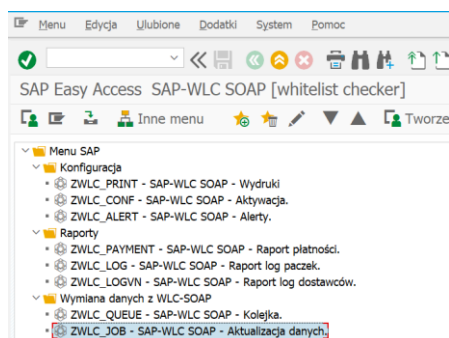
Menu Edycja Ulubione Dodatki System Pomoc

SAP Easy Access SAP-WLC SOAP [whitelist checker]

Inne menu

Tworze

Menu SAP
Konfiguracja
ZWLC_PRINT - SAP-WLC SOAP - Wydruki
ZWLC_CONF - SAP-WLC SOAP - Aktywacja.
ZWLC_ALERT - SAP-WLC SOAP - Alerty.
Raporty
ZWLC_PAYMENT - SAP-WLC SOAP - Raport płatności.
ZWLC_LOG - SAP-WLC SOAP - Raport log paczek.
ZWLC_LOGVN - SAP-WLC SOAP - Raport log dostawców.
Wymiana danych z WLC-SOAP
ZWLC_QUEUE - SAP-WLC SOAP - Kolejka.
ZWLC_JOB - SAP-WLC SOAP - Aktualizacja danych.